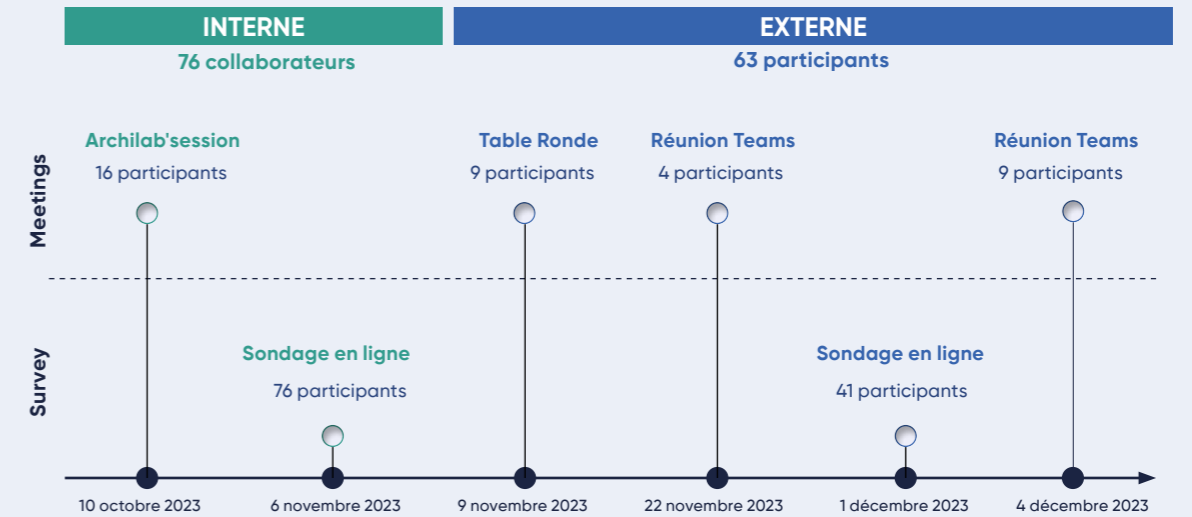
INTERNE
76 collaborateurs

EXTERNE
63 participants

Meetings

Survey

Archilab'session
16 participants

Table Ronde
9 participants

Réunion Teams
4 participants

Réunion Teams
9 participants

Sondage en ligne
76 participants

Sondage en ligne
41 participants

10 octobre 2023
6 novembre 2023
9 novembre 2023
22 novembre 2023
1 décembre 2023
4 décembre 2023